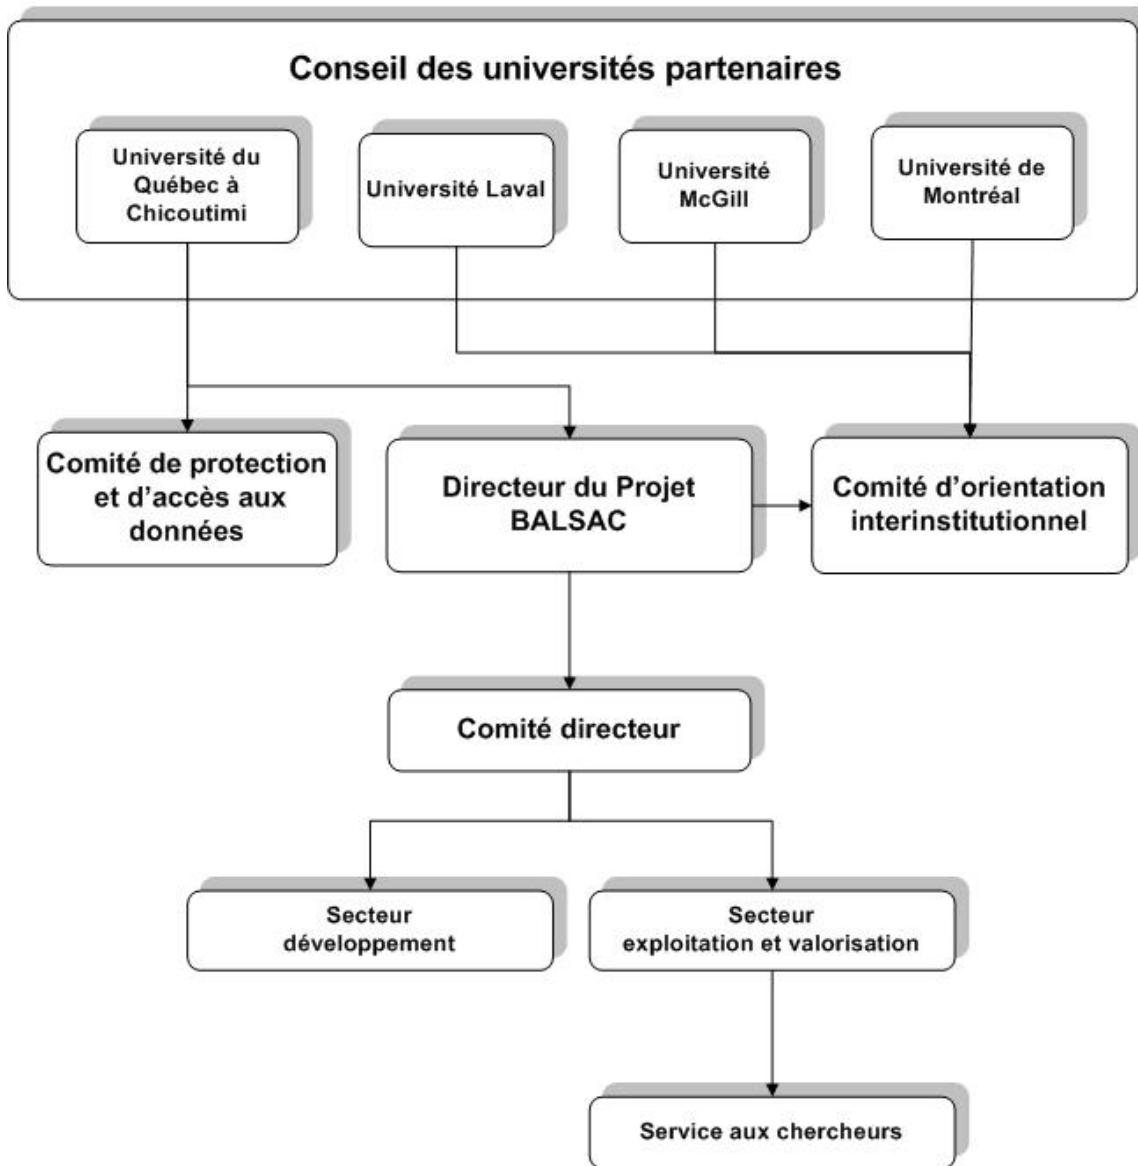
Conseil des universités partenaires

Université du Québec à Chicoutimi

Université Laval

Université McGill

Université de Montréal

Comité de protection et d'accès aux données

Directeur du Projet BALSAC

Comité d'orientation interinstitutionnel

Comité directeur

Secteur développement

Secteur exploitation et valorisation

Service aux chercheurs